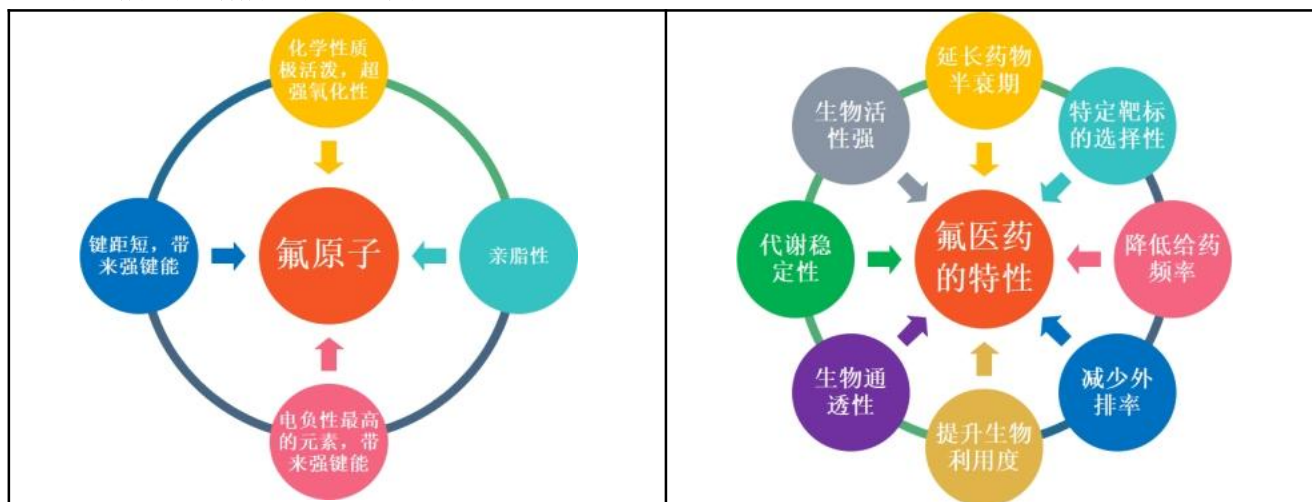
化学性质极活泼，超强氧化性

键距短，带来强键能

氟原子

亲脂性

电负性最高的元素，带来强键能

延长药物半衰期

生物活性强

特定靶标的选择性

代谢稳定性

氟医药的特性

降低给药频率

生物通透性

减少外排率

提升生物利用度